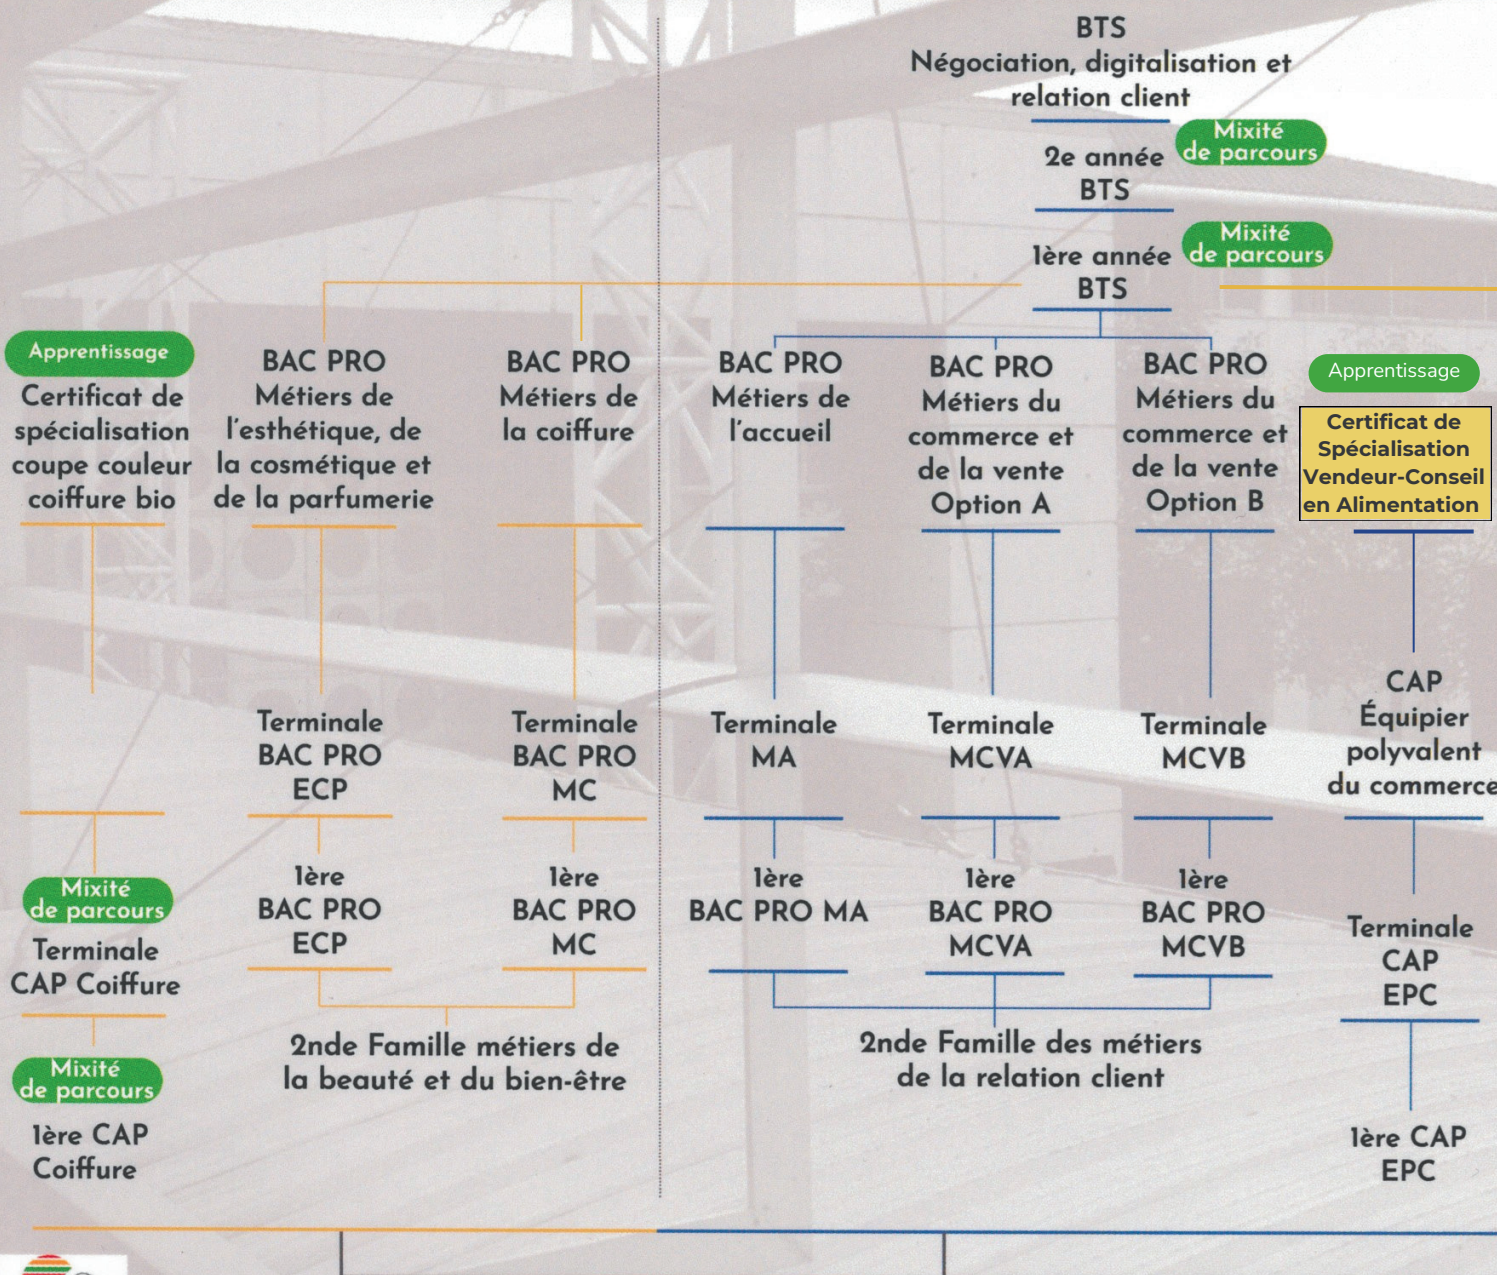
BTS
Négociation, digitalisation et relation client

2e année BTS
Mixité de parcours

1ère année BTS
Mixité de parcours

Apprentissage
Certificat de spécialisation coupe couleur coiffure bio

BAC PRO Métiers de l'esthétique, de la cosmétique et de la parfumerie

BAC PRO Métiers de la coiffure

BAC PRO Métiers de l'accueil

BAC PRO Métiers du commerce et de la vente Option A

BAC PRO Métiers du commerce et de la vente Option B

Apprentissage
Certificat de Spécialisation Vendeur-Conseil en Alimentation

Terminale BAC PRO ECP

Terminale BAC PRO MC

Terminale MA

Terminale MCVA

Terminale MCVB

CAP Équipier polyvalent du commerce

Mixité de parcours
Terminale CAP Coiffure

1ère BAC PRO ECP

1ère BAC PRO MC

1ère BAC PRO MA

1ère BAC PRO MCVA

1ère BAC PRO MCVB

Terminale CAP EPC

Mixité de parcours
1ère CAP Coiffure

2nde Famille métiers de la beauté et du bien-être

2nde Famille des métiers de la relation client

1ère CAP EPC